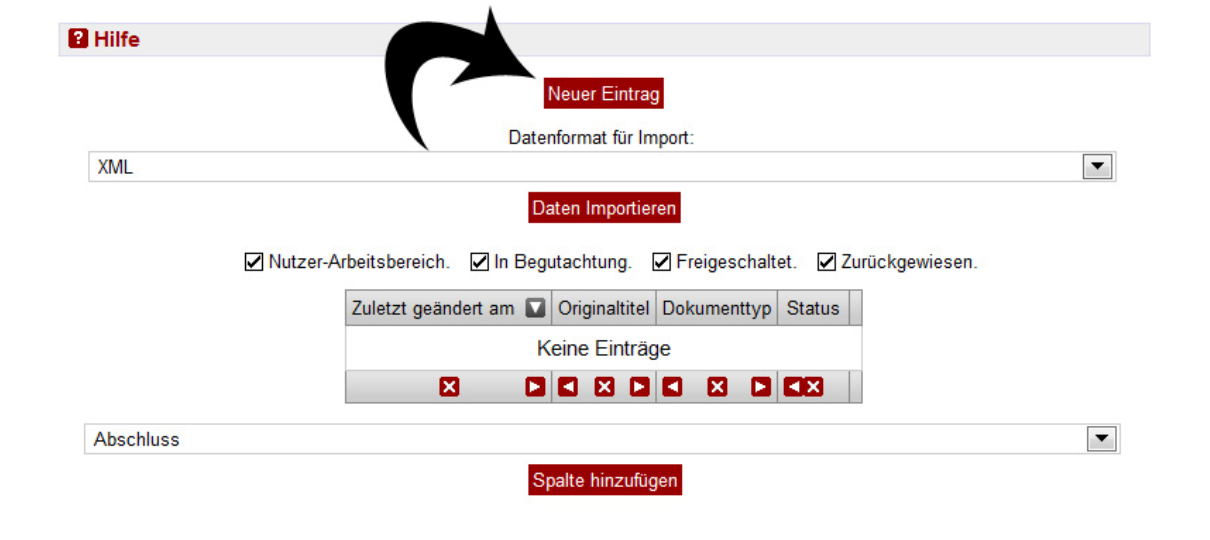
Hilfe

Neuer Eintrag

Datenformat für Import:

XML

Daten Importieren

Nutzer-Arbeitsbereich. In Begutachtung. Freigeschaltet. Zurückgewiesen.

| Zuletzt geändert am | Originaltitel | Dokumenttyp | Status |
|---|---|---|---|
| Keine Einträge | | | |

Abschluss

Spalte hinzufügen